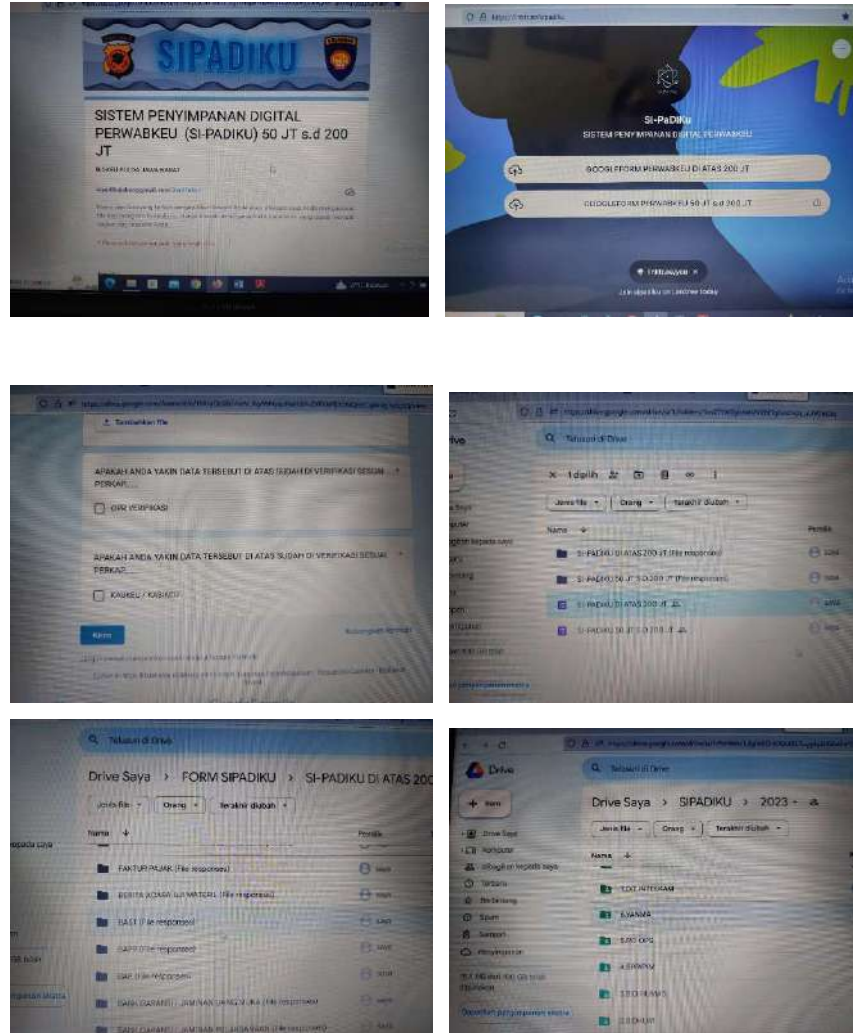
SIPADIKU

SISTEM PENYIMPANAN DIGITAL PERWABKEU (SI-PADIKU) 50 JT s.d 200 JT

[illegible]

Si-PaDiKu

SISTEM PENYIMPANAN DIGITAL PERWABKEU

GOOGLE FORM PERWABKEU DI ATAS 200 JT

GOOGLE FORM PERWABKEU 50 JT s.d 200 JT

Tambahkan file

APAKAH ANDA YAKIN DATA TERSEBUT DI ATAS SUDAH DI VERIFIKASI SESUAI PERKAP.....

GIIR VERIFIKASI

APAKAH ANDA YAKIN DATA TERSEBUT DI ATAS SUDAH DI VERIFIKASI SESUAI PERKAP.....

KASKEU / KABAGREN

Kirim

Kosongkan formulir

Drive

Telusuri di Drive

1 dipilih

Jenis file

Orang

Terakhir diubah

Nama

Pemilik

SI-PADIKU DI ATAS 200 JT (File responses)

SI-PADIKU 50 JT S.D 200 JT (File responses)

SI-PADIKU DI ATAS 200 JT

SI-PADIKU 50 JT S.D 200 JT

Telusuri di Drive

Drive Saya > FORM SIPADIKU > SI-PADIKU DI ATAS 200

Jenis file

Orang

Terakhir diubah

Nama

Pemilik

FAKTUR PAJAK (File responses)

BERITA ACARA UJI MATERIIL (File responses)

BAST (File responses)

BAPP (File responses)

BAP (File responses)

BANK GARANSI - JAMINAN UANG MUKA (File responses)

BANK GARANSI - JAMINAN PELAKSANAAN (File responses)

Drive

Telusuri di Drive

Baru

Drive Saya

Komputer

Dibagikan kepada saya

Terbaru

Berbintang

Spam

Sampah

Penyimpanan

Drive Saya > SIPADIKU > 2023

Jenis file

Orang

Terakhir diubah

Nama

1.DIT INTELKAM

BAGREN

SATPAMOBVIT

SATPOLAIR

DIT RESKRIM